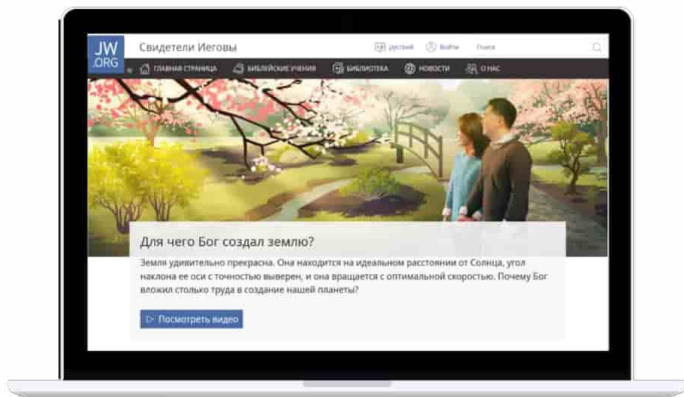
JW.ORG Свидетели Иеговы

русский Войти Поиск

ГЛАВНАЯ СТРАНИЦА БИБЛЕЙСКИЕ УЧЕНИЯ БИБЛИОТЕКА НОВОСТИ О НАС

Для чего Бог создал землю?

Земля удивительно прекрасна. Она находится на идеальном расстоянии от Солнца, угол наклона ее оси с точностью выверен, и она вращается с оптимальной скоростью. Почему Бог вложил столько труда в создание нашей планеты?

Посмотреть видео